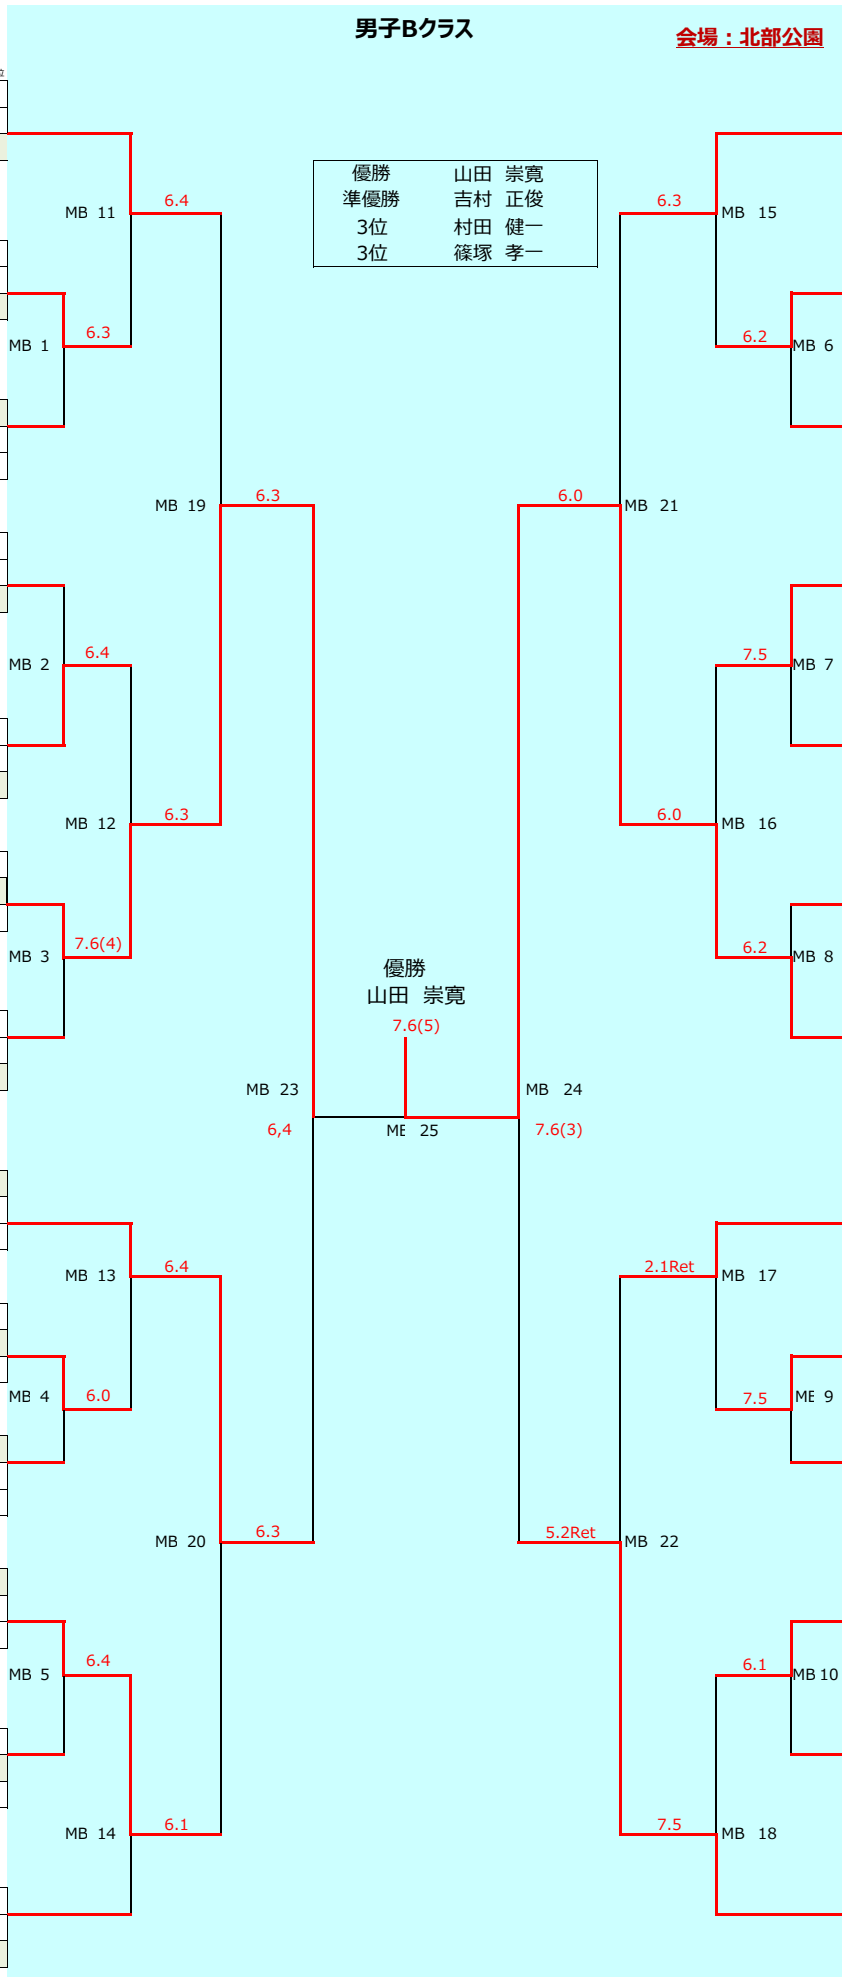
男子Bクラス

会場：北部公園

| 優勝 | 山田　崇寛 |
|---|---|
| 準優勝 | 吉村　正俊 |
| 3位 | 村田　健一 |
| 3位 | 篠塚　孝一 |

MB 11
6.4
MB 1
6.3
MB 19
6.3
MB 2
6.4
MB 12
6.3
MB 3
7.6(4)

MB 15
6.3
MB 6
6.2
MB 21
6.0
MB 7
7.5
MB 16
6.0
MB 8
6.2

優勝
山田　崇寛
7.6(5)

MB 23
6,4
MB 25
MB 24
7.6(3)

MB 13
6.4
MB 4
6.0
MB 20
6.3
MB 5
6.4
MB 14
6.1

MB 17
2.1Ret
MB 9
7.5
MB 22
5.2Ret
MB 10
6.1
MB 18
7.5